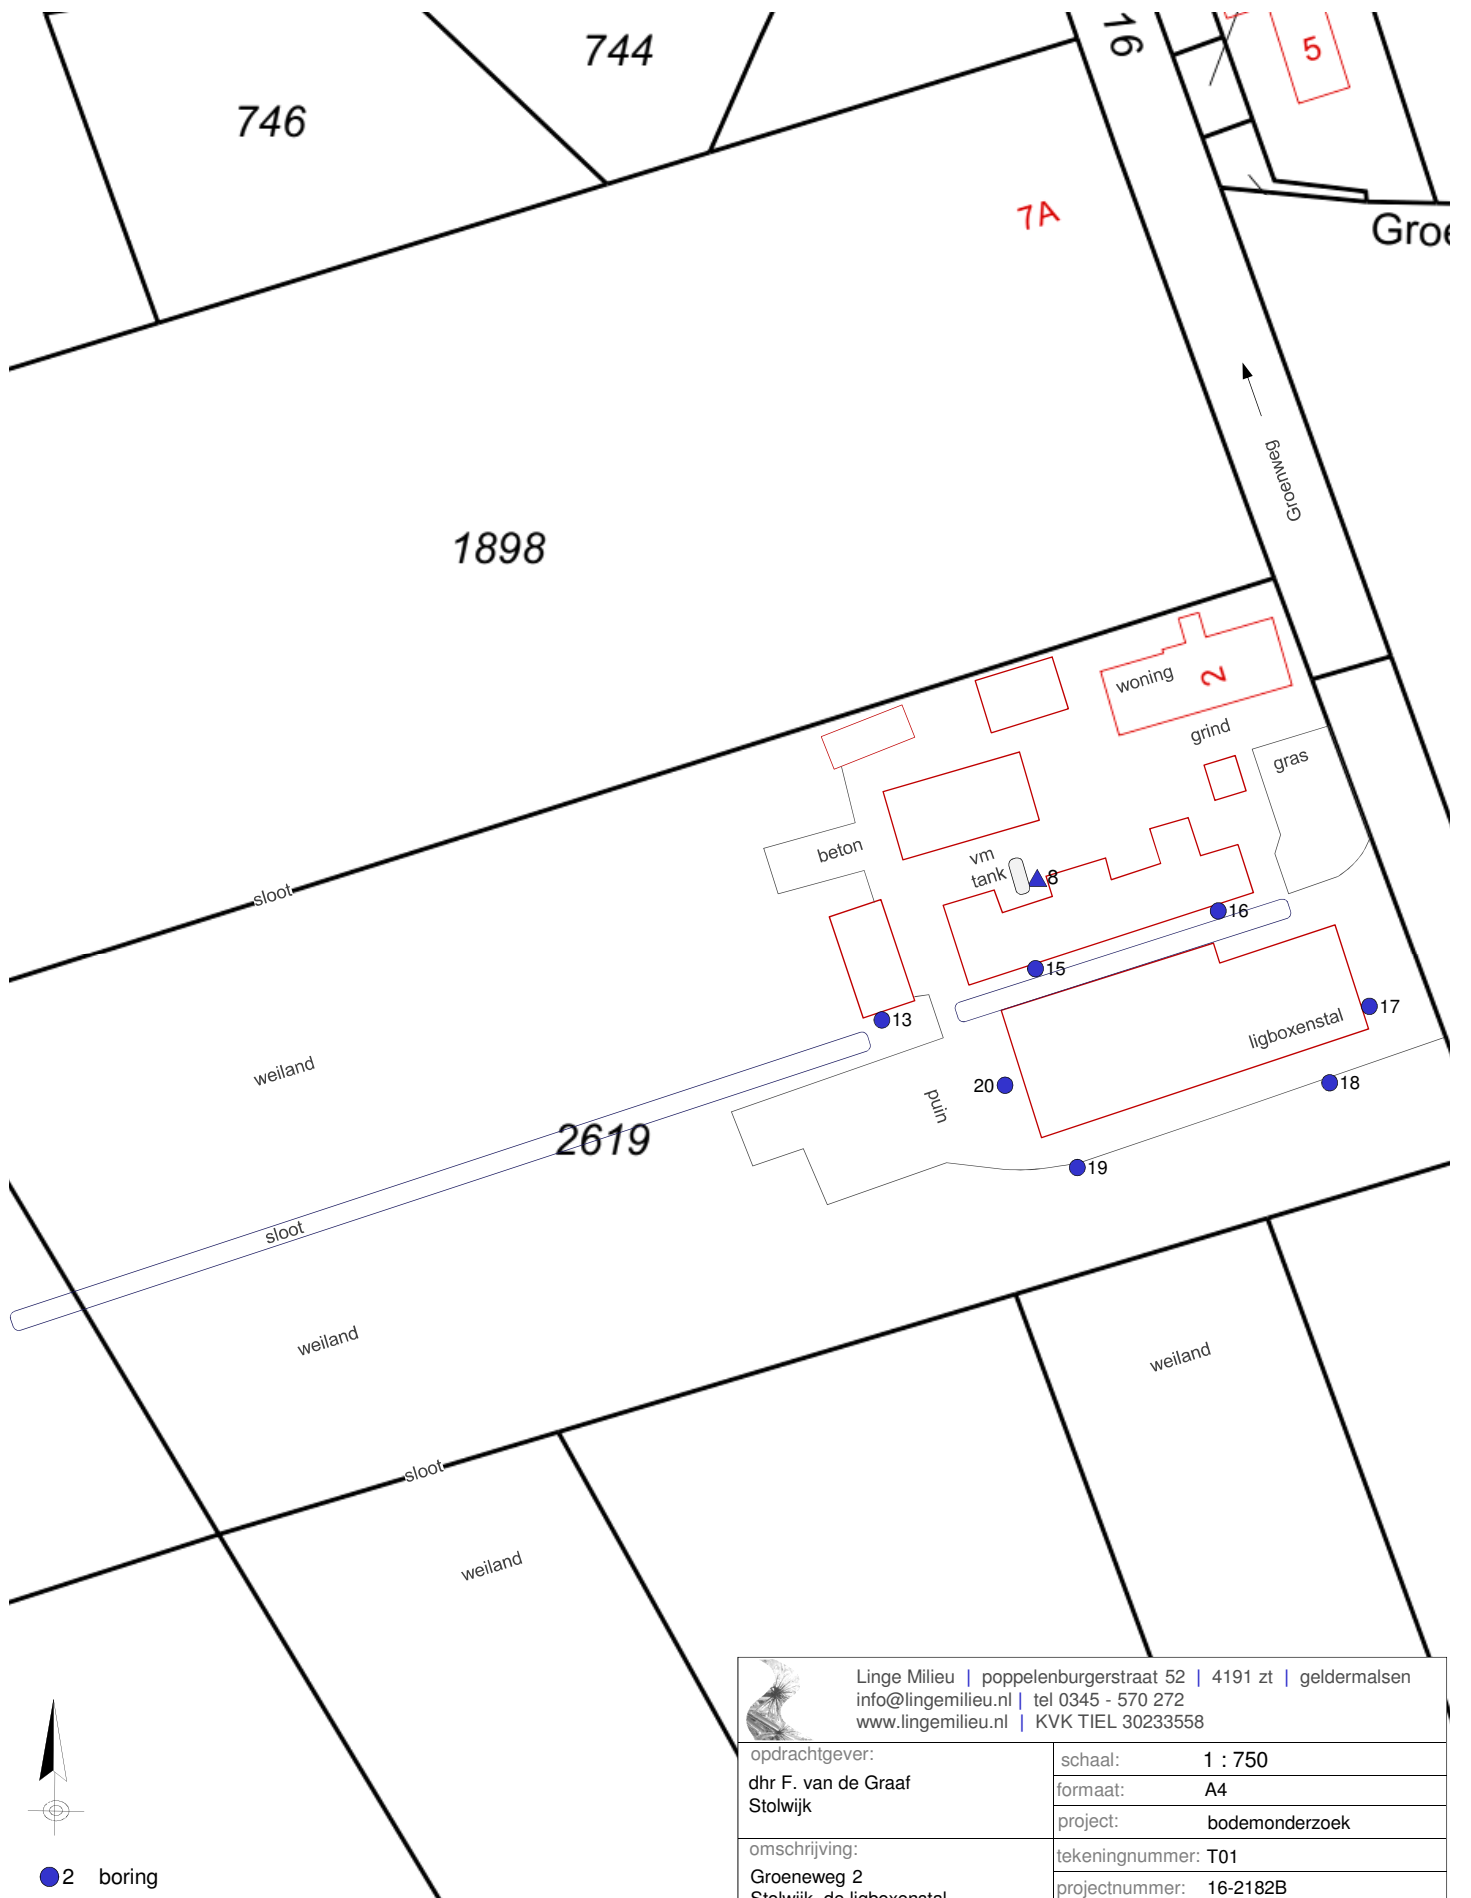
746

744

16

5

7A

Groe

Groenweg

1898

woning 2

grind

gras

beton

vm tank

8

16

15

17

13

ligboxenstal

sloot

weiland

20

18

puin

2619

19

sloot

weiland

weiland

sloot

weiland

Linge Milieu | poppelenburgerstraat 52 | 4191 zt | geldermalsen
info@lingemilieu.nl | tel 0345 - 570 272
www.lingemilieu.nl | KVK TIEL 30233558

| opdrachtgever: dhr F. van de Graaf Stolwijk | schaal: | 1 : 750 |
|---|---|---|
| | formaat: | A4 |
| | project: | bodemonderzoek |
| omschrijving: Groeneweg 2 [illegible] | tekeningnummer: | T01 |
| | projectnummer: | 16-2182B |

2 boring